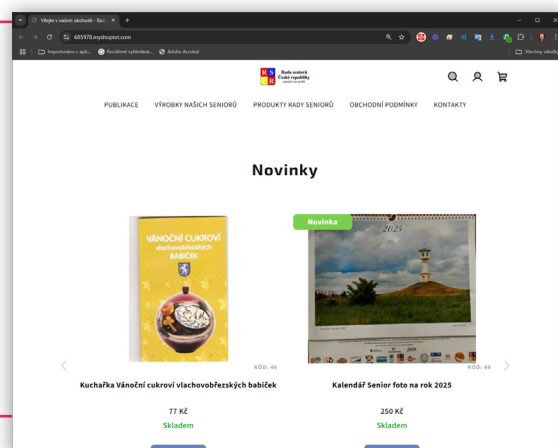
Vítejte v našem obchodě - Rad ×
+
685978.myshoptet.com
Importováno z aplik...
Rozšířené vyhledává...
Adobe Acrobat
Všechny záložky

R S
Č R
Rada seniorů
České republiky

PUBLIKACE VÝROBKY NAŠICH SENIORŮ PRODUKTY RADY SENIORŮ OBCHODNÍ PODMÍNKY KONTAKTY

Novinky

VÁNOČNÍ CUKROVÍ vlachovobřezských BABIČEK

KÓD: 46

Kuchařka Vánoční cukroví vlachovobřezských babiček

77 Kč

Skladem

Novinka

2025

KÓD: 49

Kalendář Senior foto na rok 2025

250 Kč

Skladem